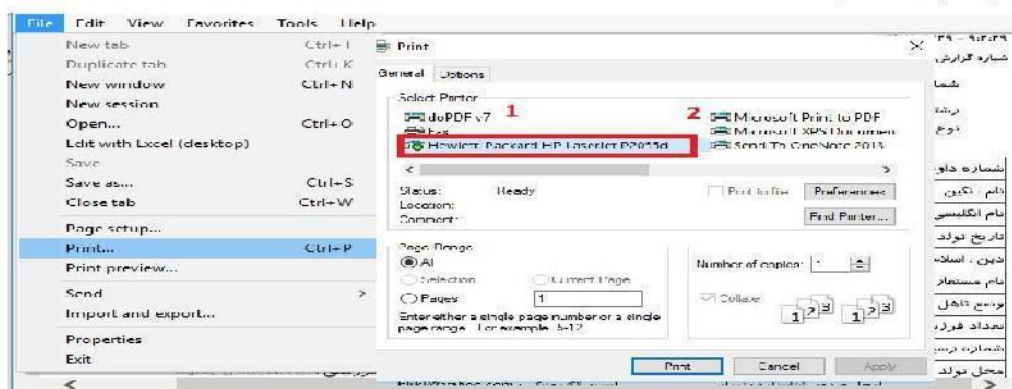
File Edit View Favorites Tools Help
New tab Ctrl+T
Duplicate tab Ctrl+K
New window Ctrl+N
New session
Open... Ctrl+O
Edit with Excel (desktop)
Save
Save as... Ctrl+S
Close tab Ctrl+W
Page setup...
Print... Ctrl+P
Print preview...
Send >
Import and export...
Properties
Exit

Print
General Options
Select Printer
1
2
doPDF v7
Fax
Hewlett-Packard HP LaserJet P2055d
Microsoft Print to PDF
Microsoft XPS Document
Send To OneNote 2013
Status: Ready
Location:
Comment:
Print to file
Preferences
Find Printer...
Page Range
All
Selection
Current Page
Pages 1
Enter either a single page number or a single page range. For example, 5-12
Number of copies: 1
Collate
Print Cancel Apply

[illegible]
شماره گزارش
شما
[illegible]
نوع
شماره داو
نام - نکین
نام انگلیسی
تاریخ تولد
دین , اسلا
نام مستعار
وضع تاهل
تعداد فرزن
شماره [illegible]
محل تولد